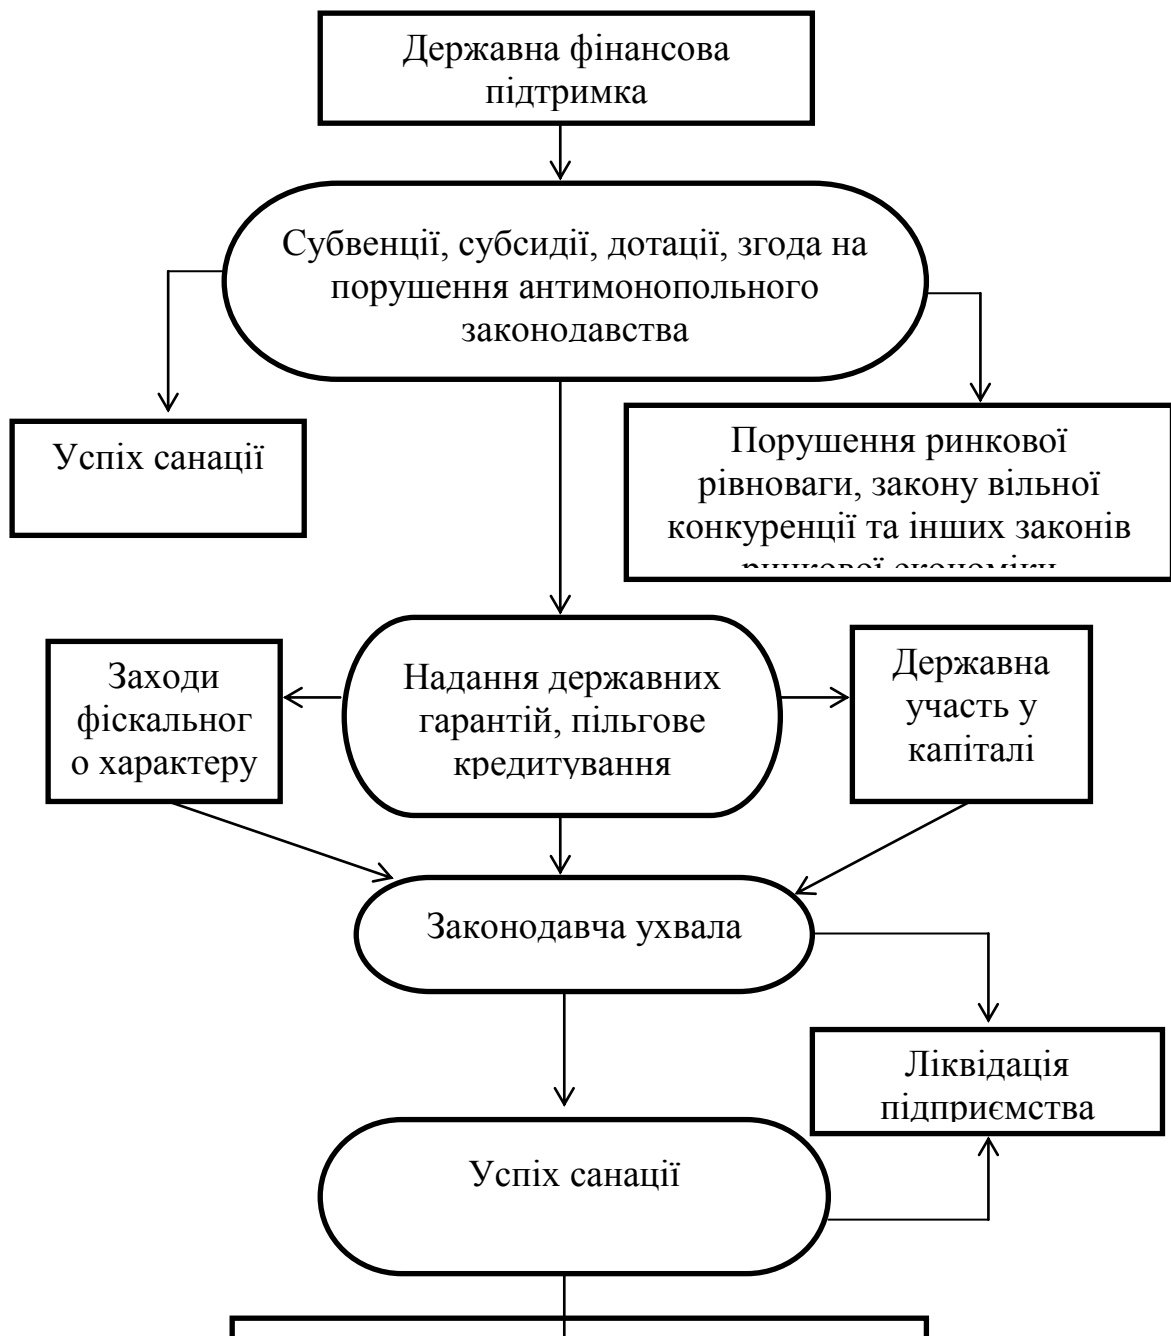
Державна фінансова підтримка

Субвенції, субсидії, дотації, згода на порушення антимонопольного законодавства

Успіх санації

Порушення ринкової рівноваги, закону вільної конкуренції та інших законів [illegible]

Заходи фіскальног о характеру

Надання державних гарантій, пільгове кредитування

Державна участь у капіталі

Законодавча ухвала

Ліквідація підприємства

Успіх санації